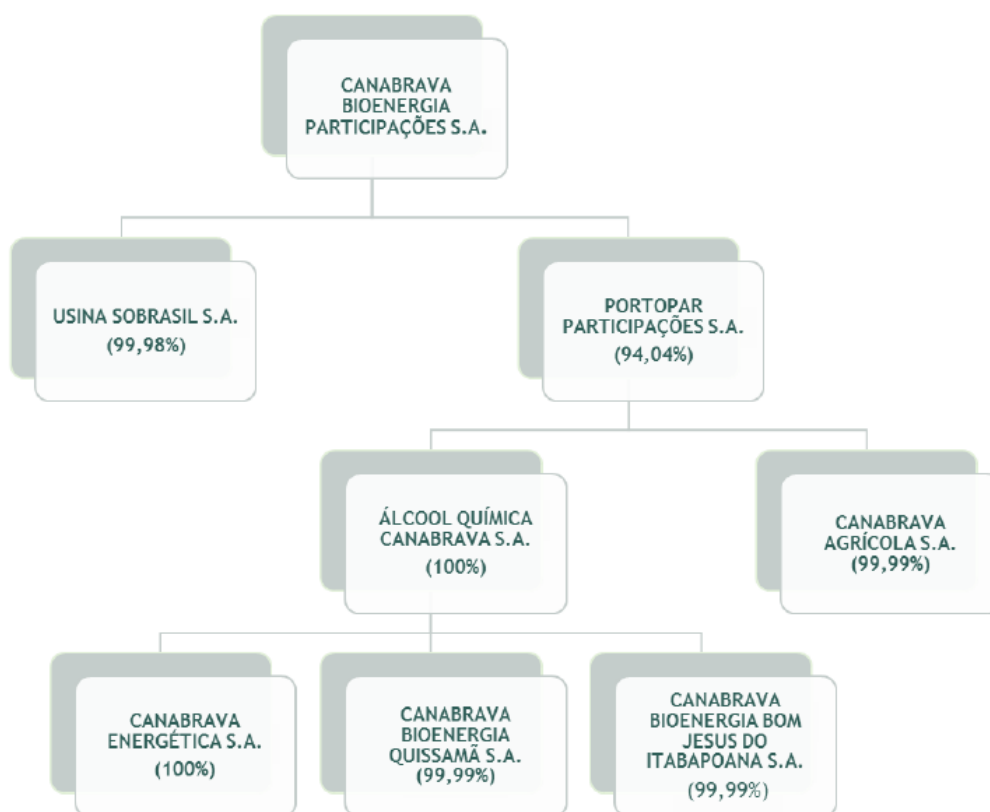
CANABRAVA BIOENERGIA PARTICIPAÇÕES S.A.

USINA SOBRASIL S.A. (99,98%)

PORTOPAR PARTICIPAÇÕES S.A. (94,04%)

ÁLCOOL QUÍMICA CANABRAVA S.A. (100%)

CANABRAVA AGRÍCOLA S.A. (99,99%)

CANABRAVA ENERGÉTICA S.A. (100%)

CANABRAVA BIOENERGIA QUISSAMÃ S.A. (99,99%)

CANABRAVA BIOENERGIA BOM JESUS DO ITABAPOANA S.A. (99,99%)